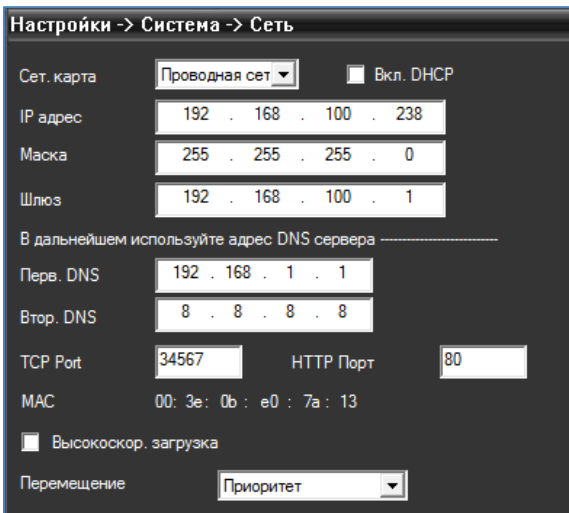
Настройки -> Система -> Сеть

Сет. карта | Проводная сет | Вкл. DHCP

IP адрес | 192 . 168 . 100 . 238

Маска | 255 . 255 . 255 . 0

Шлюз | 192 . 168 . 100 . 1

В дальнейшем используйте адрес DNS сервера ------------------------

Перв. DNS | 192 . 168 . 1 . 1

Втор. DNS | 8 . 8 . 8 . 8

TCP Port | 34567 | HTTP Порт | 80

MAC | 00: 3e: 0b: e0: 7a: 13

Высокоскор. загрузка

Перемещение | Приоритет